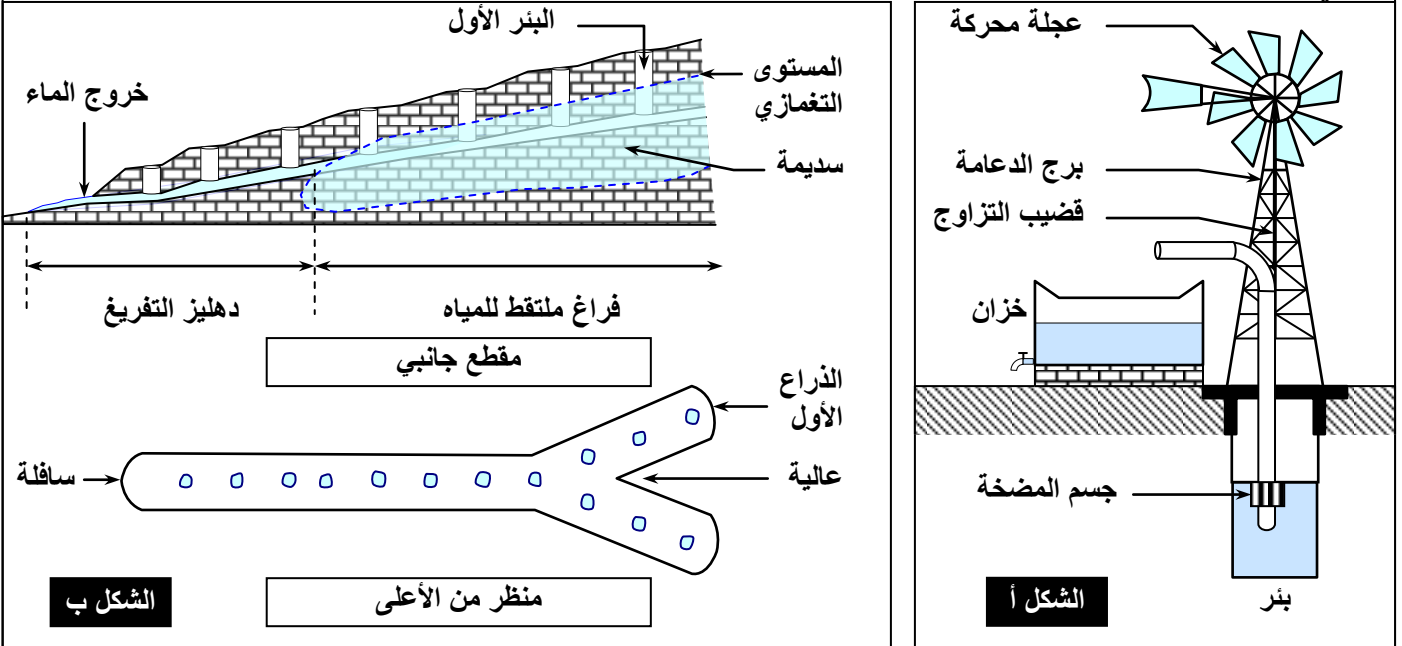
عجلة محركة

برج الدعامة

قضيب التزاوج

خزان

جسم المضخة

بئر

الشكل أ

البئر الأول

المستوى التغمازي

خروج الماء

سديمة

دهليز التفريغ

فراغ ملتقط للمياه

مقطع جانبي

الذراع الأول

ساقلة

عالية

منظر من الأعلى

الشكل ب